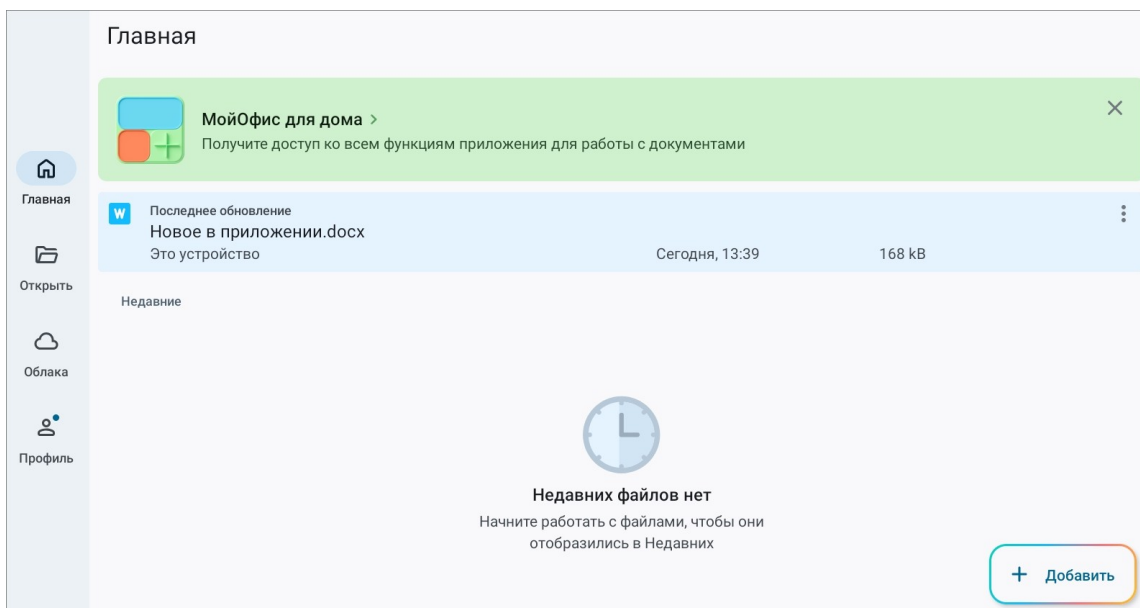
Главная

МойОфис для дома >
Получите доступ ко всем функциям приложения для работы с документами

Главная

Открыть

Облака

Профиль

W
Последнее обновление
Новое в приложении.docx
Это устройство
Сегодня, 13:39
168 kB

Недавние

Недавних файлов нет
Начните работать с файлами, чтобы они отобразились в Недавних

+ Добавить